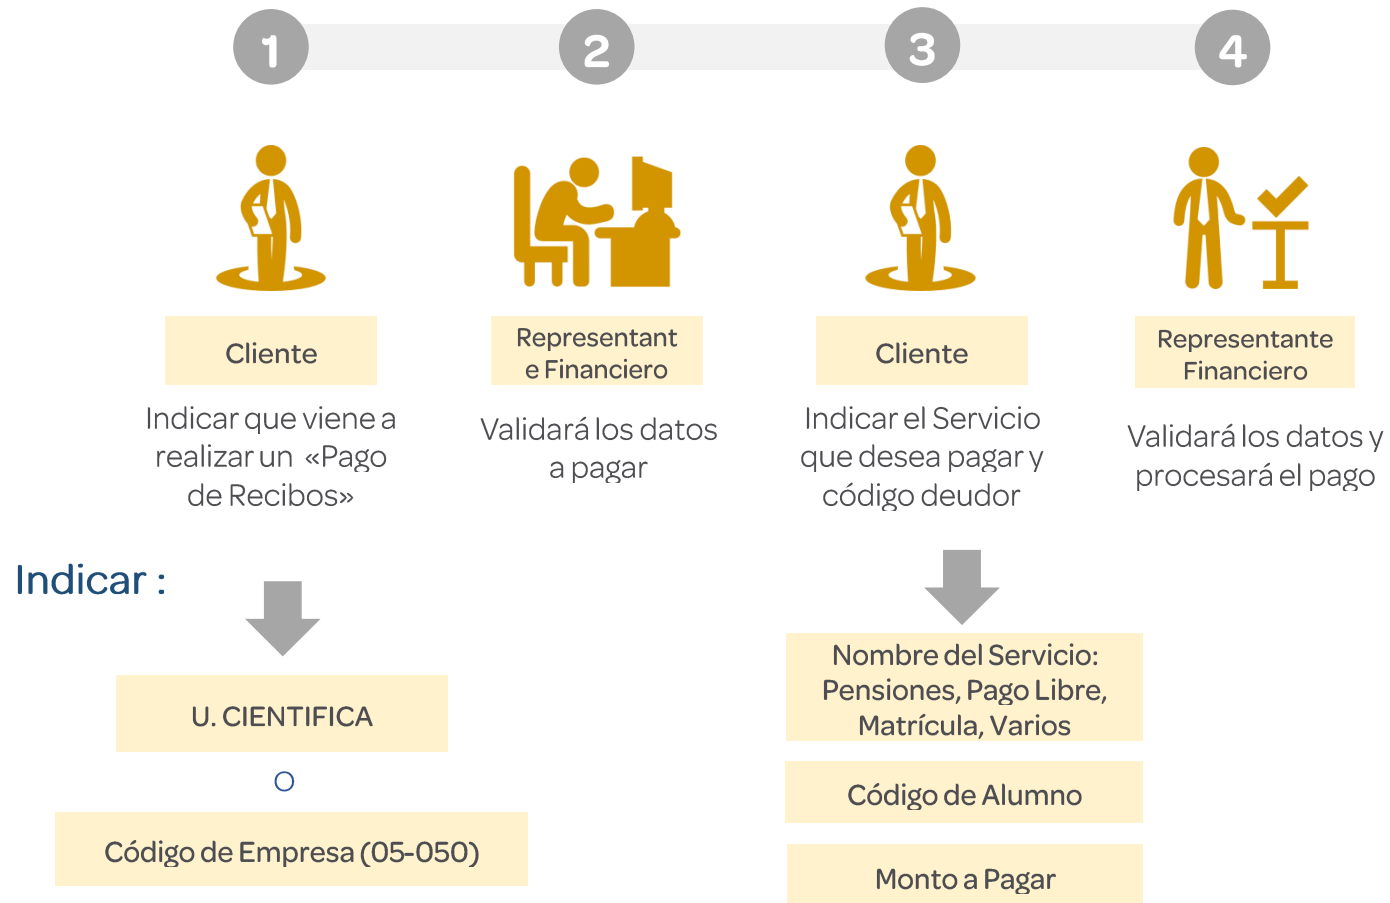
1

2

3

4

Cliente

Indicar que viene a realizar un «Pago de Recibos»

Representant e Financiero

Validará los datos a pagar

Cliente

Indicar el Servicio que desea pagar y código deudor

Representante Financiero

Validará los datos y procesará el pago

Indicar :

U. CIENTIFICA

O

Código de Empresa (05-050)

Nombre del Servicio: Pensiones, Pago Libre, Matrícula, Varios

Código de Alumno

Monto a Pagar